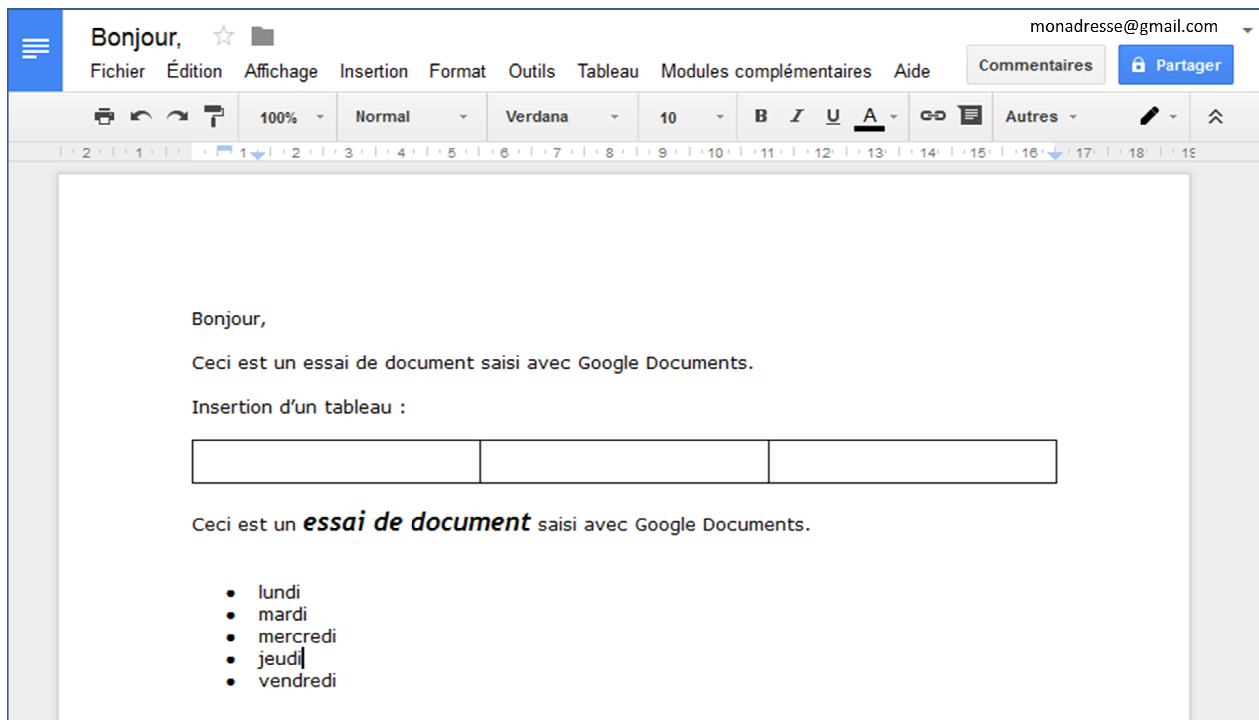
Bonjour,

monadresse@gmail.com

Fichier Édition Affichage Insertion Format Outils Tableau Modules complémentaires Aide

Commentaires Partager

100% Normal Verdana 10 B I U A Autres

2 1 1 2 3 4 5 6 7 8 9 10 11 12 13 14 15 16 17 18 19

Bonjour,

Ceci est un essai de document saisi avec Google Documents.

Insertion d’un tableau :

| | | |
|---|---|---|
| | | |

Ceci est un ***essai de document*** saisi avec Google Documents.

- lundi
- mardi
- mercredi
- jeudi
- vendredi